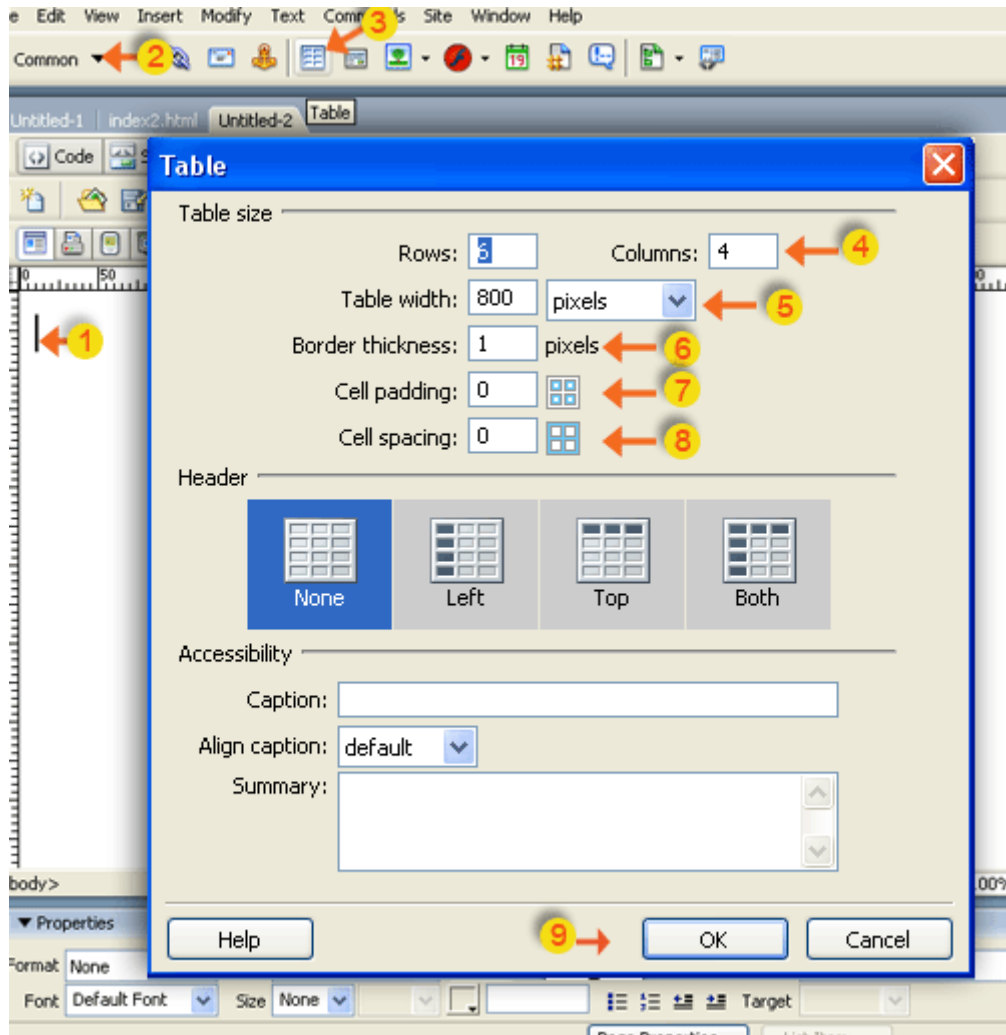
e Edit View Insert Modify Text Comm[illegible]s Site Window Help

Common 2 3

Untitled-1 index2.html Untitled-2 Table

Code

Table

Table size

Rows: 6 Columns: 4 4

Table width: 800 pixels 5

Border thickness: 1 pixels 6

Cell padding: 0 7

Cell spacing: 0 8

Header

None Left Top Both

Accessibility

Caption:

Align caption: default

Summary:

1

body>

Properties

Format None

Font Default Font Size None Target

Help 9 OK Cancel